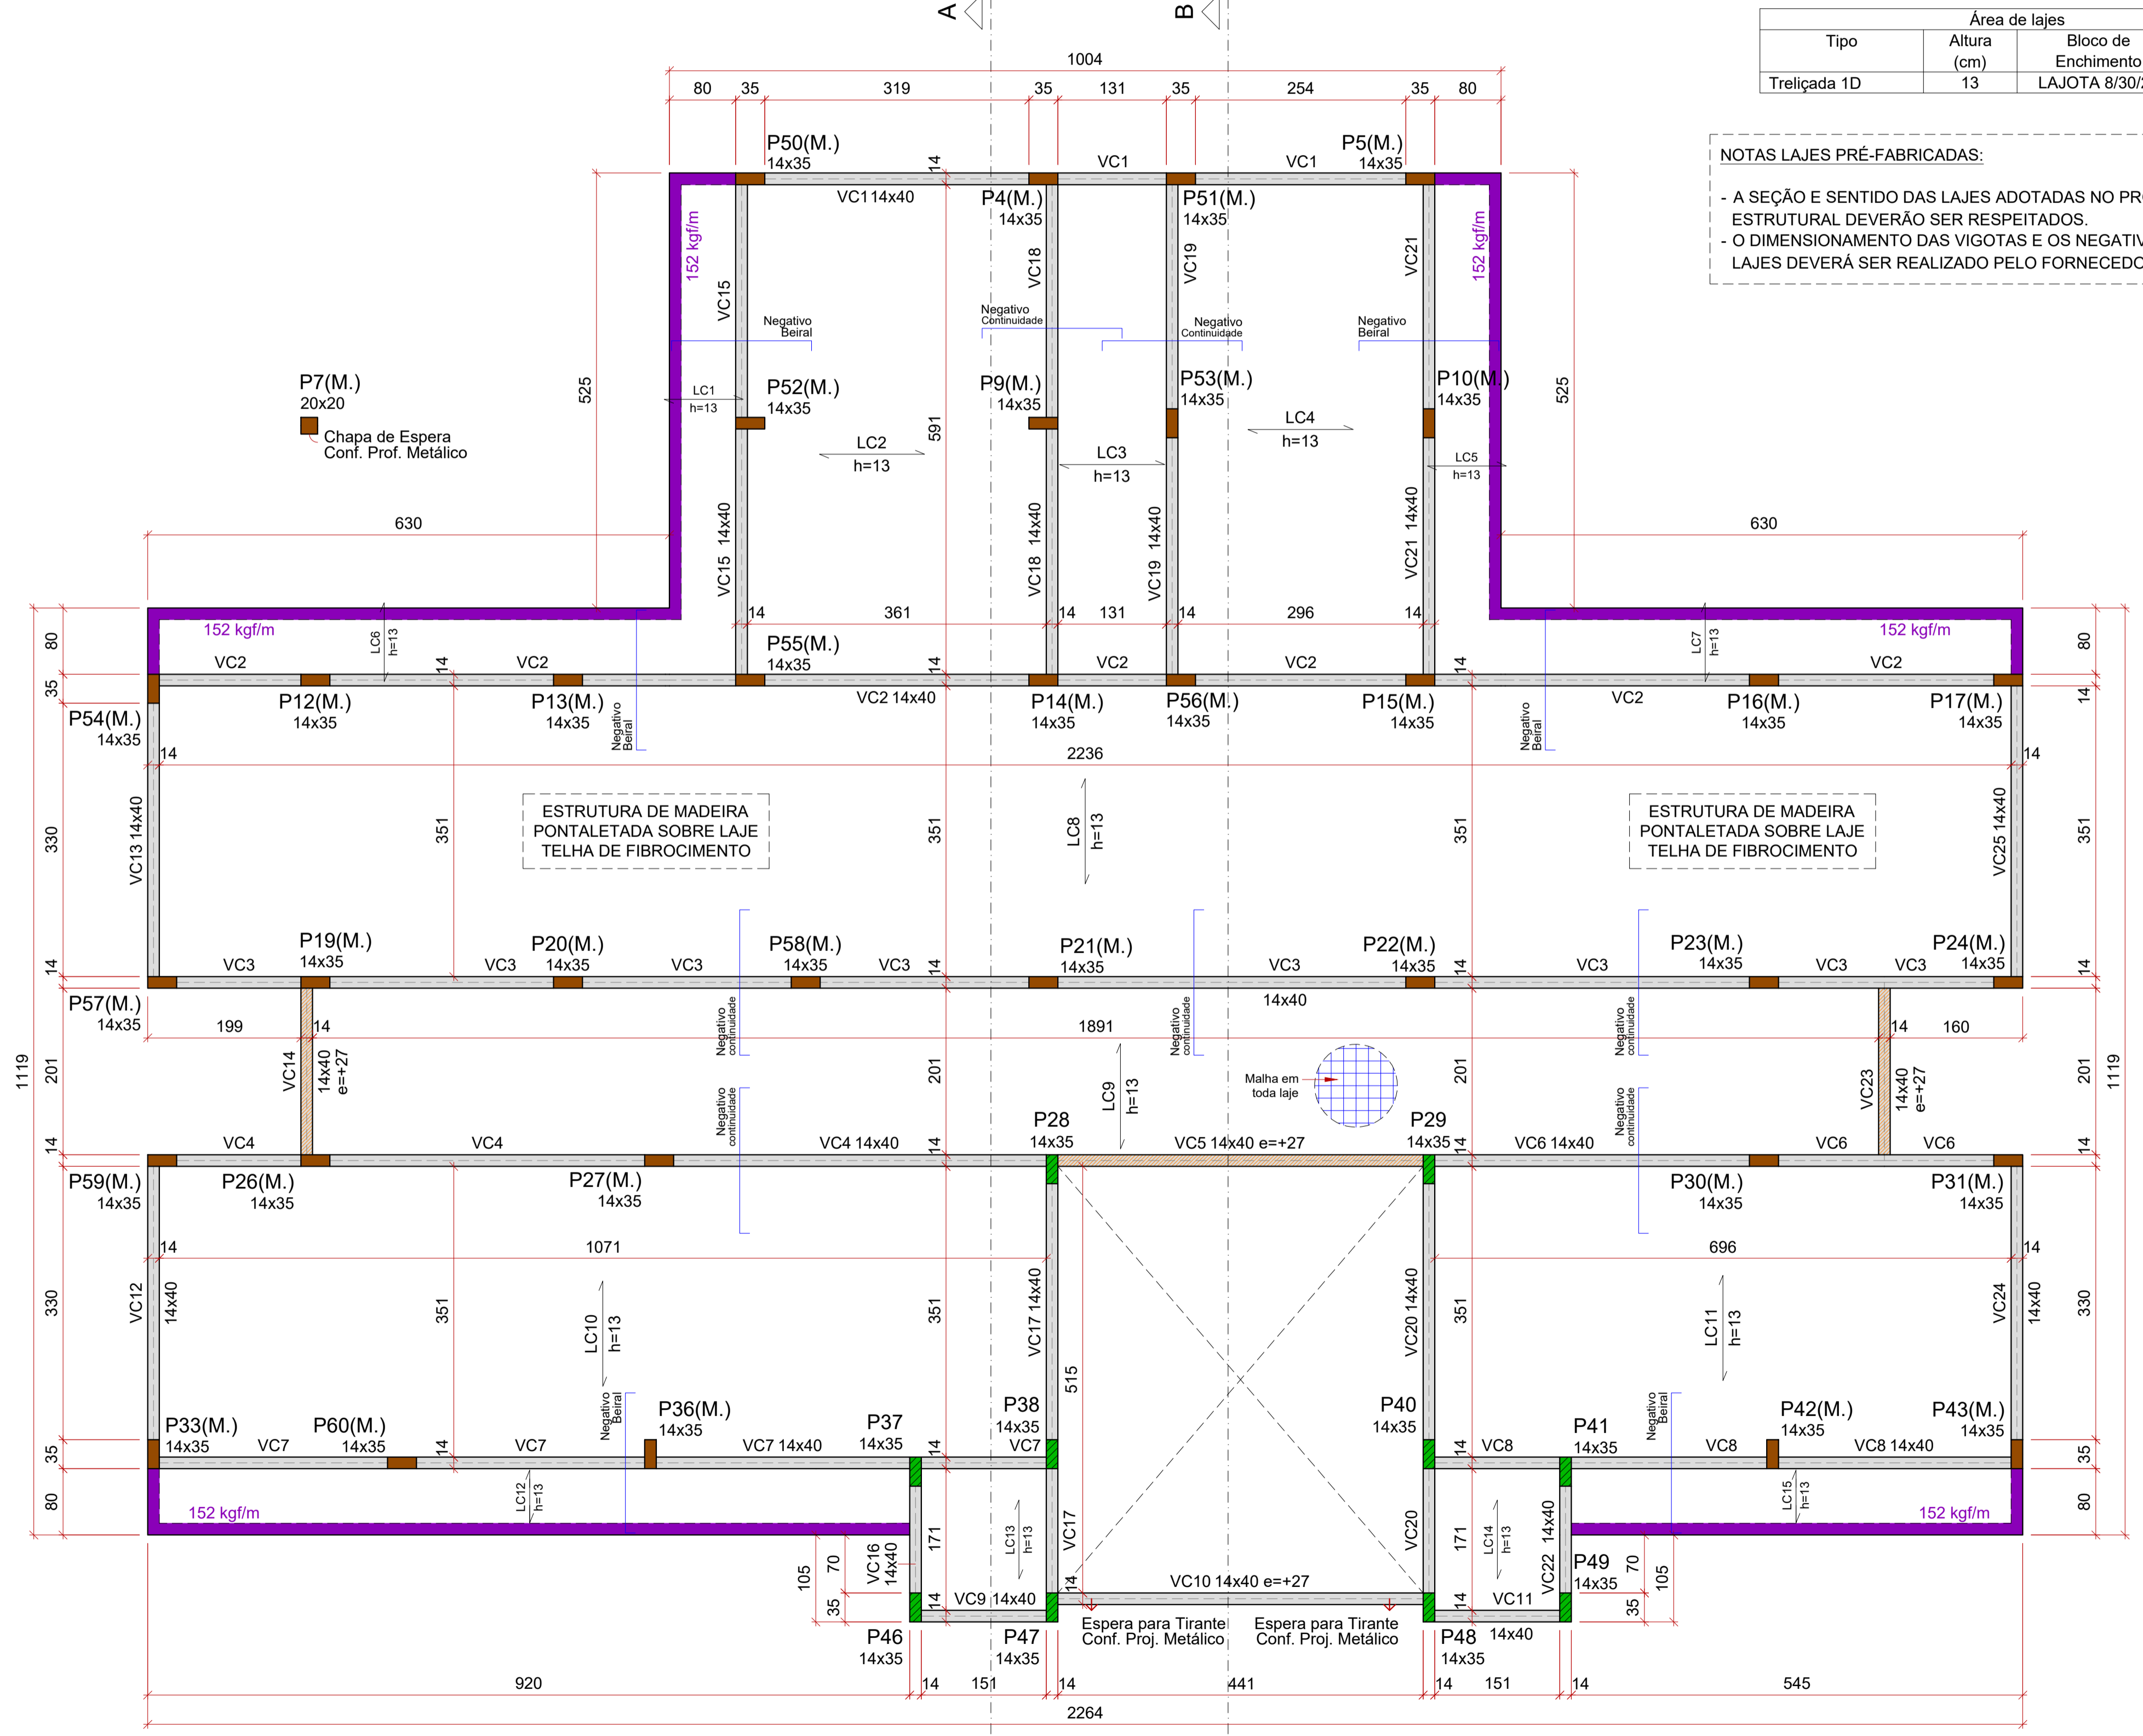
A
B

Área de lajes

| Tipo | Altura (cm) | Bloco de Enchimento |
|---|---|---|
| Treliçada 1D | 13 | LAJOTA 8/30/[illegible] |

NOTAS LAJES PRÉ-FABRICADAS:

- A SEÇÃO E SENTIDO DAS LAJES ADOTADAS NO PR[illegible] ESTRUTURAL DEVERÃO SER RESPEITADOS.
- O DIMENSIONAMENTO DAS VIGOTAS E OS NEGATIV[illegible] LAJES DEVERÁ SER REALIZADO PELO FORNECEDO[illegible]

1004
80 35 319 35 131 35 254 35 80

P50(M.) 14x35
P5(M.) 14x35
VC1 VC1
VC1 14x40
P4(M.) 14x35
P51(M.) 14x35
152 kgf/m
152 kgf/m
VC15 VC18 VC19 VC21
Negativo Beiral
Negativo Continuidade
Negativo Continuidade
Negativo Beiral
P7(M.) 20x20
Chapa de Espera Conf. Prof. Metálico
525
LC1 h=13
P52(M.) 14x35
P9(M.) 14x35
P53(M.) 14x35
P10(M.) 14x35
525
LC2 h=13
591
LC3 h=13
LC4 h=13
LC5 h=13
630
630
VC15 14x40
VC18 14x40
VC19 14x40
VC21 14x40
14 361 14 131 14 296 14
80
152 kgf/m
LC6 h=13
P55(M.) 14x35
LC7 h=13
152 kgf/m
80
35
VC2 VC2 VC2 VC2 VC2
14 14 14
P12(M.) 14x35
P13(M.) 14x35
VC2 14x40
P14(M.) 14x35
P56(M.) 14x35
P15(M.) 14x35
VC2
P16(M.) 14x35
P17(M.) 14x35
14
P54(M.) 14x35
Negativo Beiral
Negativo Beiral
14
2236
14
330
VC13 14x40
351
ESTRUTURA DE MADEIRA PONTALETADA SOBRE LAJE TELHA DE FIBROCIMENTO
351
LC8 h=13
351
ESTRUTURA DE MADEIRA PONTALETADA SOBRE LAJE TELHA DE FIBROCIMENTO
VC25 14x40
351
P19(M.) 14x35
P20(M.) 14x35
P58(M.) 14x35
P21(M.) 14x35
P22(M.) 14x35
P23(M.) 14x35
P24(M.) 14x35
14 VC3 VC3 VC3 VC3 14 VC3 14 VC3 VC3 VC3 14
P57(M.) 14x35
14x40
199 14
Negativo continuidade
1891
Negativo continuidade
Negativo continuidade
14 160
1119
201
VC14
14x40 e=+27
201
LC9 h=13
Malha em toda laje
201
VC23
14x40 e=+27
201
1119
Negativo continuidade
Negativo continuidade
P28 14x35
P29 14x35
14 VC4 VC4 VC4 14x40 14 VC5 14x40 e=+27 14 VC6 14x40 VC6 VC6 14
P59(M.) 14x35
P26(M.) 14x35
P27(M.) 14x35
P30(M.) 14x35
P31(M.) 14x35
14
1071
696
14
330
VC12 14x40
351
LC10 h=13
351
VC17 14x40
515
VC20 14x40
351
LC11 h=13
VC24 14x40
330
Negativo Beiral
Negativo Beiral
P33(M.) 14x35
P60(M.) 14x35
P36(M.) 14x35
P37 14x35
P38 14x35
P40 14x35
P41 14x35
P42(M.) 14x35
P43(M.) 14x35
35 VC7 14 VC7 VC7 14x40 14 VC7 14 VC8 VC8 VC8 14x40 35
80
152 kgf/m
LC12 h=13
LC13 h=13
LC14 h=13
LC15 h=13
152 kgf/m
80
105 70 35
VC16 14x40
171
VC17
VC20
171
VC22 14x40
P49 14x35
70 105 35
14 VC9 14x40
14 VC10 14x40 e=+27
14 VC11
Espera para Tirante Conf. Proj. Metálico
Espera para Tirante Conf. Proj. Metálico
P46 14x35
P47 14x35
P48 14x35
14x40
920 14 151 14 441 14 151 14 545
2264